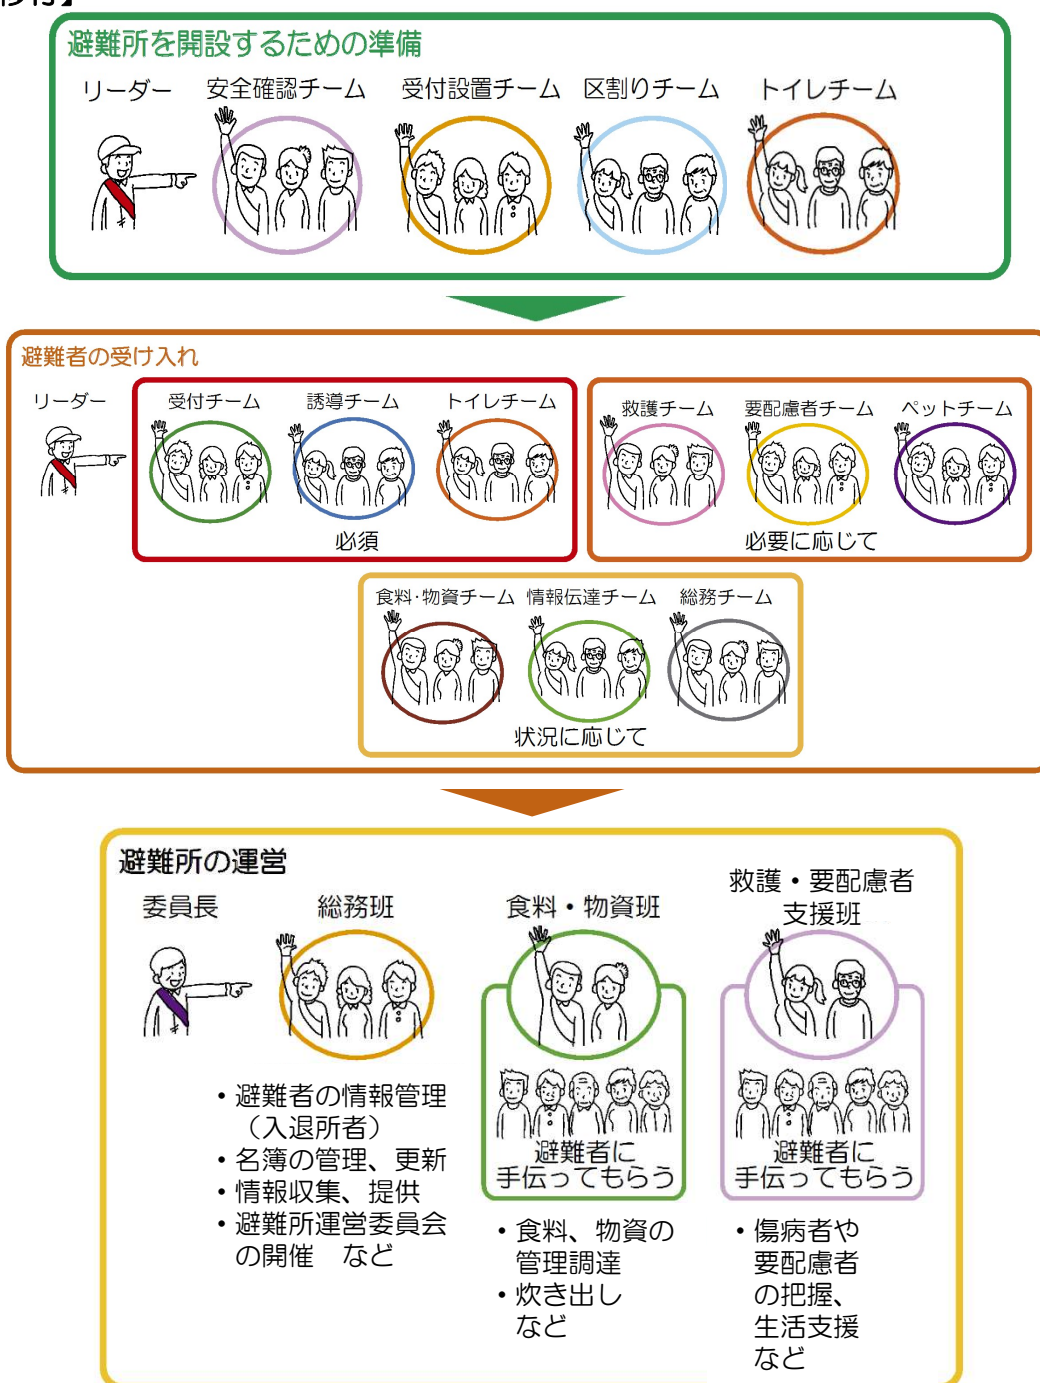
避難所を開設するための準備

リーダー　安全確認チーム　受付設置チーム　区割りチーム　トイレチーム

避難者の受け入れ

リーダー

受付チーム　誘導チーム　トイレチーム
必須

救護チーム　要配慮者チーム　ペットチーム
必要に応じて

食料･物資チーム　情報伝達チーム　総務チーム
状況に応じて

避難所の運営

委員長　総務班

• 避難者の情報管理（入退所者）
• 名簿の管理、更新
• 情報収集、提供
• 避難所運営委員会の開催　など

食料・物資班

避難者に手伝ってもらう

• 食料、物資の管理調達
• 炊き出し　など

救護・要配慮者支援班

避難者に手伝ってもらう

• 傷病者や要配慮者の把握、生活支援　など